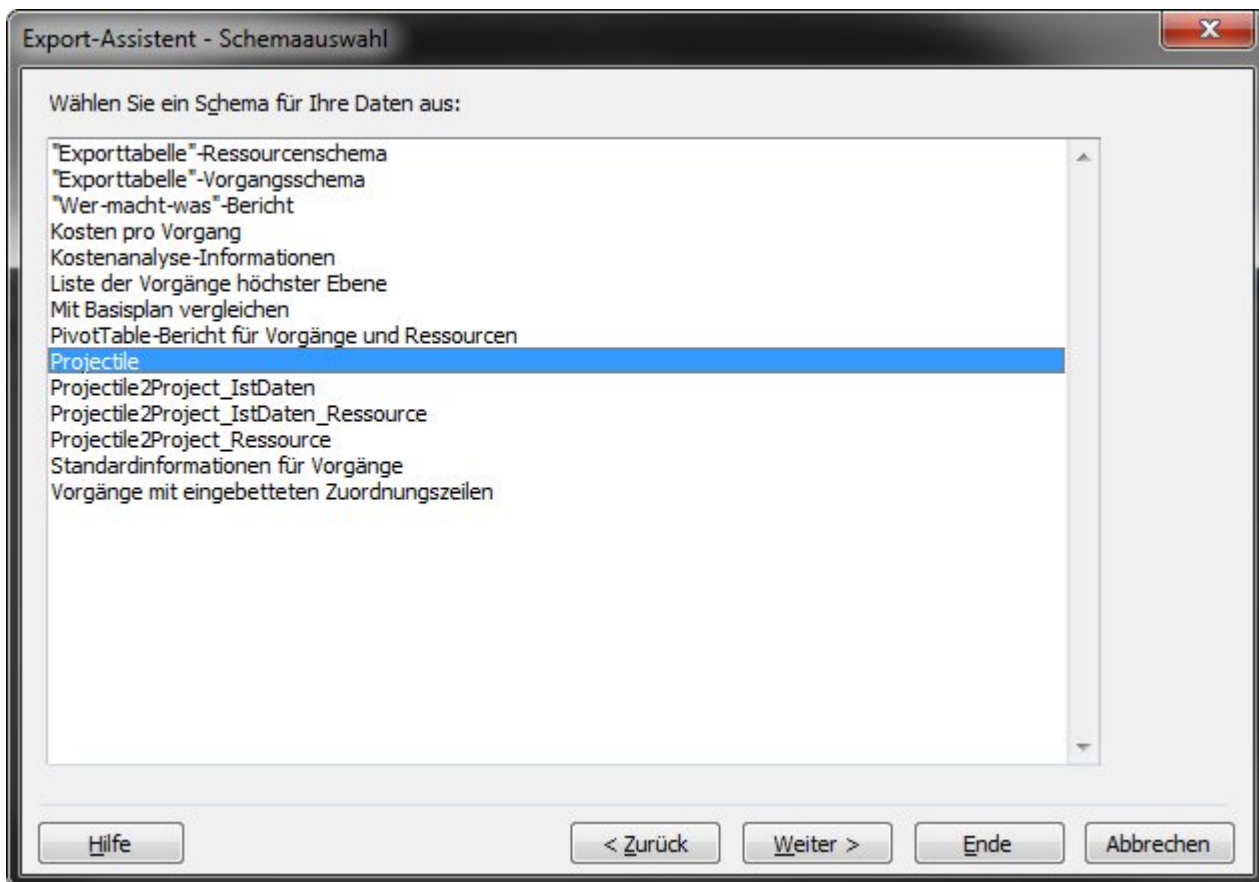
Export-Assistent - Schemaauswahl

Wählen Sie ein Schema für Ihre Daten aus:

"Exporttabelle"-Ressourcenschema
"Exporttabelle"-Vorgangsschema
"Wer-macht-was"-Bericht
Kosten pro Vorgang
Kostenanalyse-Informationen
Liste der Vorgänge höchster Ebene
Mit Basisplan vergleichen
PivotTable-Bericht für Vorgänge und Ressourcen
Projectile
Projectile2Project_IstDaten
Projectile2Project_IstDaten_Ressource
Projectile2Project_Ressource
Standardinformationen für Vorgänge
Vorgänge mit eingebetteten Zuordnungszeilen

Hilfe
< Zurück
Weiter >
Ende
Abbrechen